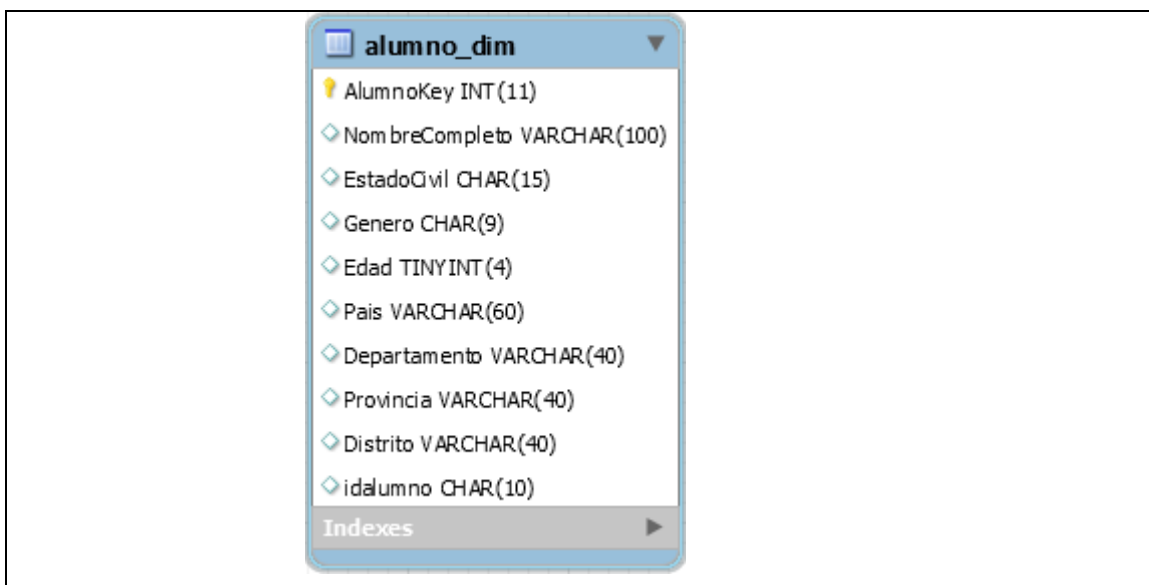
alumno_dim

AlumnoKey INT(11)

NombreCompleto VARCHAR(100)

EstadoCivil CHAR(15)

Genero CHAR(9)

Edad TINYINT(4)

Pais VARCHAR(60)

Departamento VARCHAR(40)

Provincia VARCHAR(40)

Distrito VARCHAR(40)

idalumno CHAR(10)

Indexes